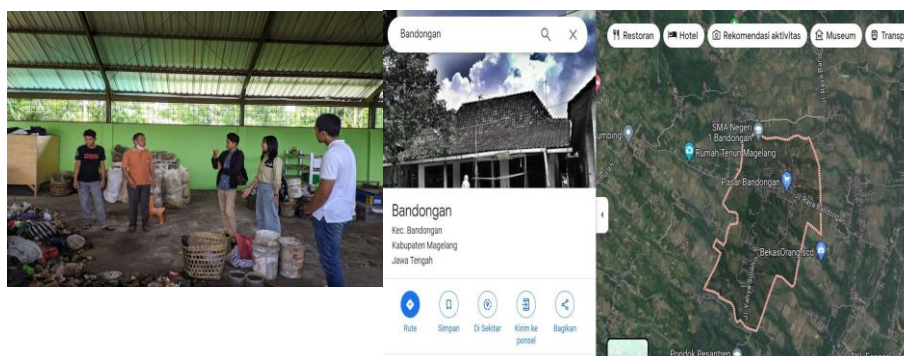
Bandongan

Bandongan
Kec. Bandongan
Kabupaten Magelang
Jawa Tengah

Rute
Simpan
Di Sekitar
Kirim ke ponsel
Bagikan

Restoran
Hotel
Rekomendasi aktivitas
Museum
Transp

umbing
SMA Negeri 1 Bandongan
Rumah Tenun Magelang
Pasar Bandongan
BekasOrang.sco
Pondok Pesantren